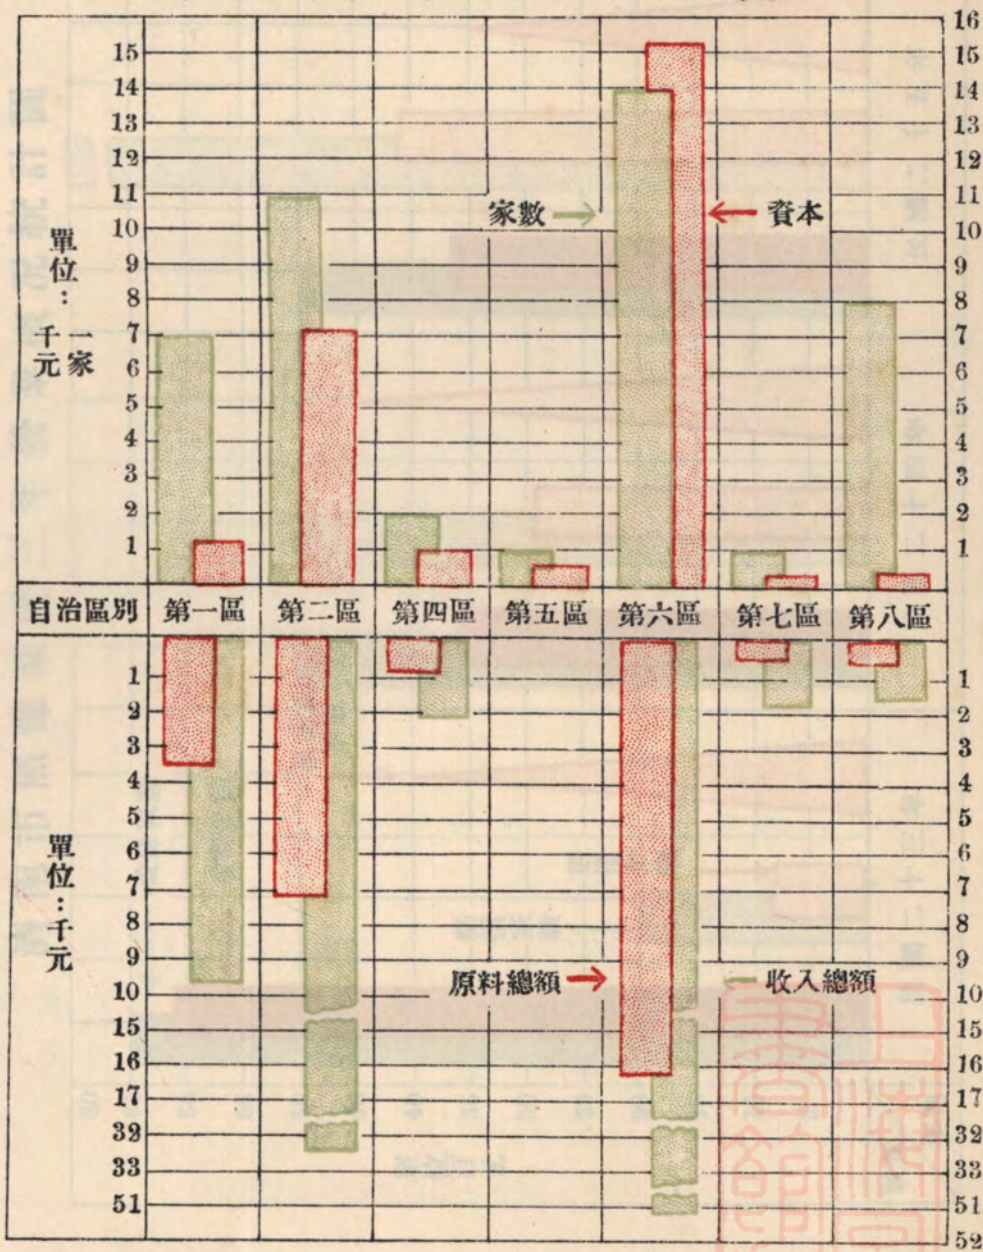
單位:一家 千元

15 14 13 12 11 10 9 8 7 6 5 4 3 2 1

16 15 14 13 12 11 10 9 8 7 6 5 4 3 2 1

家數

資本

| 自治區別 | 第一區 | 第二區 | 第四區 | 第五區 | 第六區 | 第七區 | 第八區 |
|---|---|---|---|---|---|---|---|

單位:千元

1 2 3 4 5 6 7 8 9 10 15 16 17 32 33 51

1 2 3 4 5 6 7 8 9 10 15 16 17 32 33 51 52

原料總額

收入總額